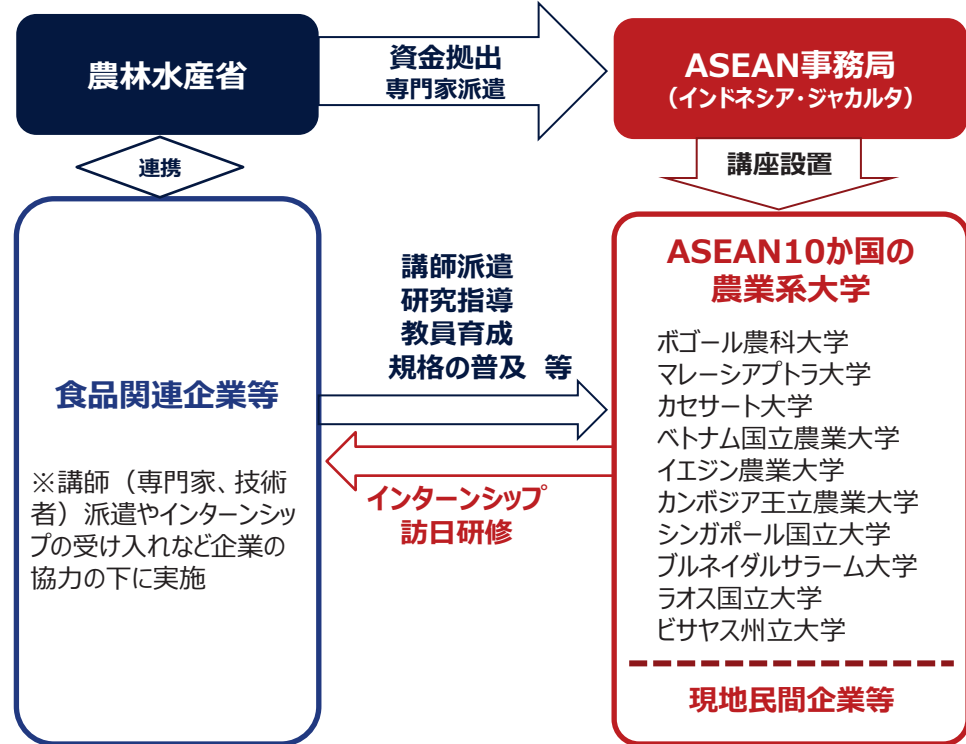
農林水産省

資金拠出
専門家派遣

ASEAN事務局
（インドネシア・ジャカルタ）

連携

講座設置

食品関連企業等

※講師（専門家、技術者）派遣やインターンシップの受け入れなど企業の協力の下に実施

講師派遣
研究指導
教員育成
規格の普及　等

インターンシップ
訪日研修

ASEAN10か国の
農業系大学

ボゴール農科大学
マレーシアプトラ大学
カセサート大学
ベトナム国立農業大学
イエジン農業大学
カンボジア王立農業大学
シンガポール国立大学
ブルネイダルサラーム大学
ラオス国立大学
ビサヤス州立大学

現地民間企業等